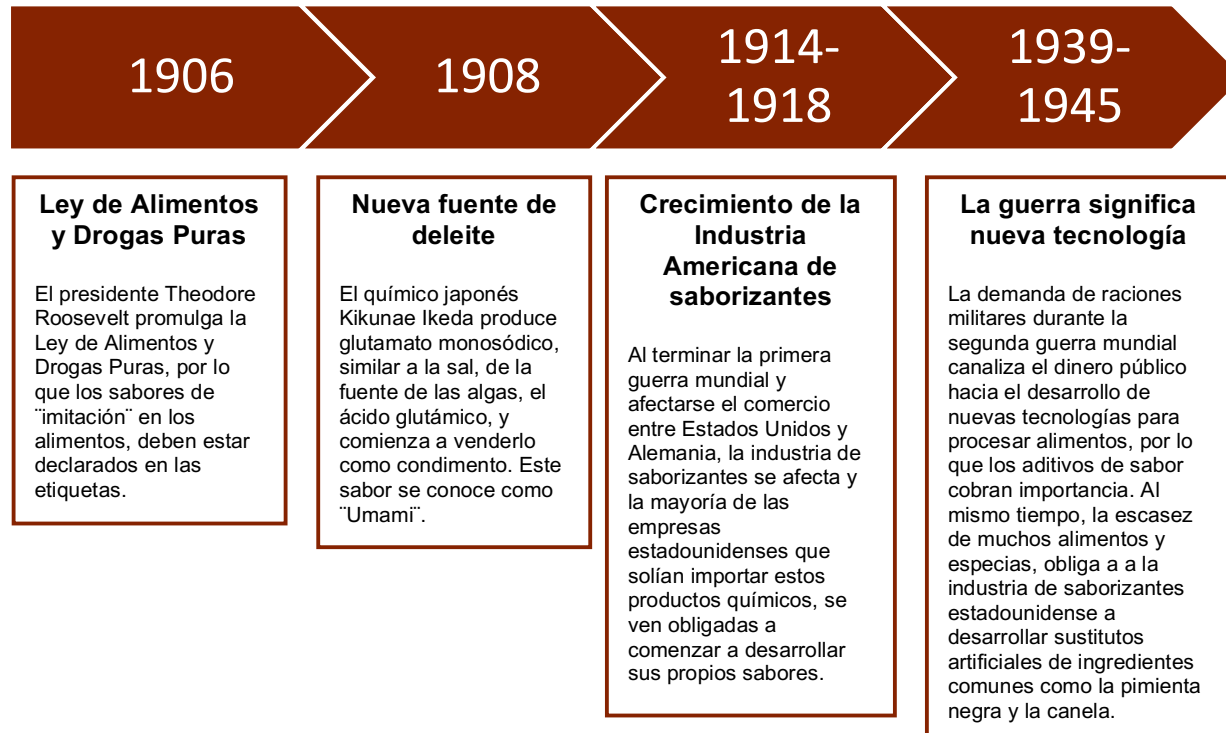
1906

1908

1914-1918

1939-1945

Ley de Alimentos y Drogas Puras

El presidente Theodore Roosevelt promulga la Ley de Alimentos y Drogas Puras, por lo que los sabores de ¨imitación¨ en los alimentos, deben estar declarados en las etiquetas.

Nueva fuente de deleite

El químico japonés Kikunae Ikeda produce glutamato monosódico, similar a la sal, de la fuente de las algas, el ácido glutámico, y comienza a venderlo como condimento. Este sabor se conoce como ¨Umami¨.

Crecimiento de la Industria Americana de saborizantes

Al terminar la primera guerra mundial y afectarse el comercio entre Estados Unidos y Alemania, la industria de saborizantes se afecta y la mayoría de las empresas estadounidenses que solían importar estos productos químicos, se ven obligadas a comenzar a desarrollar sus propios sabores.

La guerra significa nueva tecnología

La demanda de raciones militares durante la segunda guerra mundial canaliza el dinero público hacia el desarrollo de nuevas tecnologías para procesar alimentos, por lo que los aditivos de sabor cobran importancia. Al mismo tiempo, la escasez de muchos alimentos y especias, obliga a a la industria de saborizantes estadounidense a desarrollar sustitutos artificiales de ingredientes comunes como la pimienta negra y la canela.